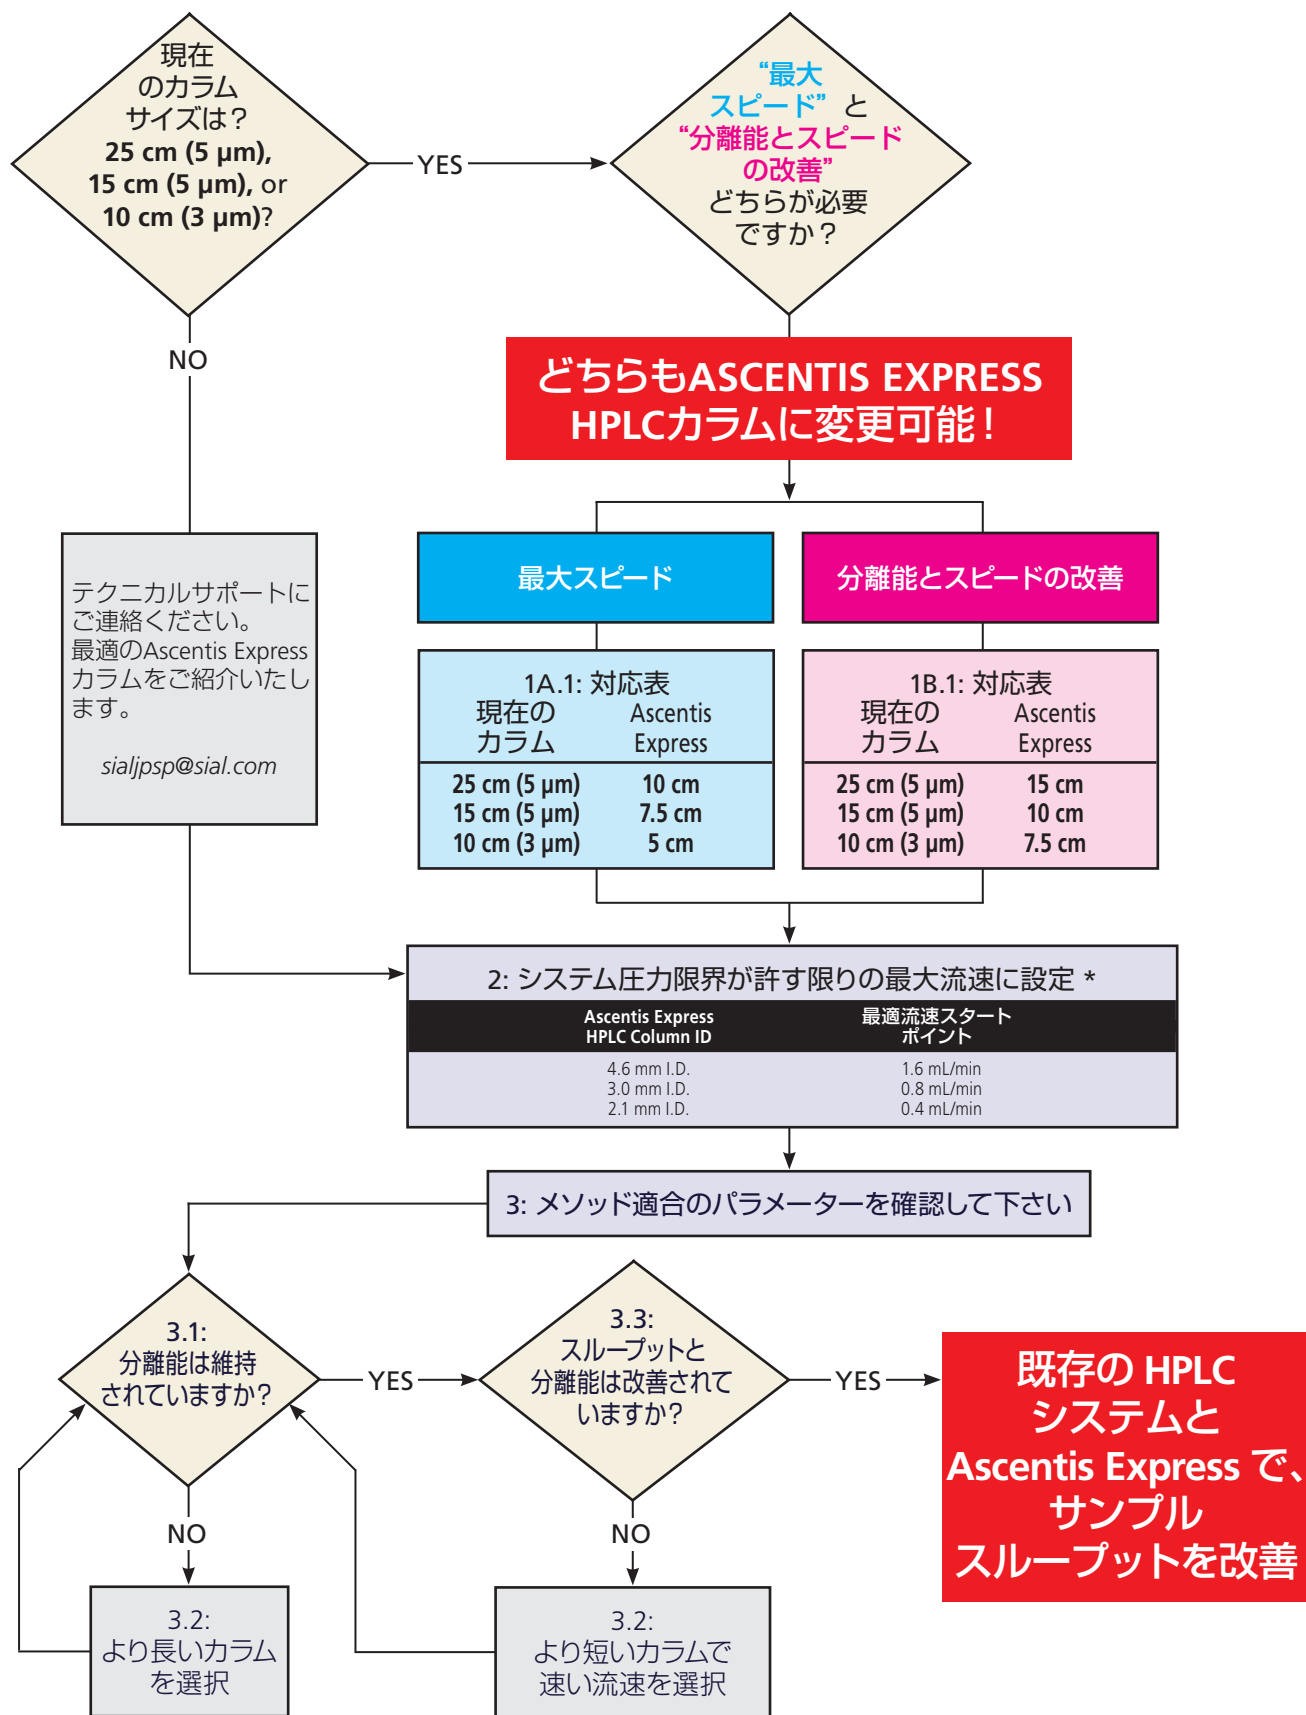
現在のカラムサイズは？
25 cm (5 µm), 15 cm (5 µm), or 10 cm (3 µm)?

YES

"最大スピード" と "分離能とスピードの改善" どちらが必要ですか？

NO

どちらもASCENTIS EXPRESS HPLCカラムに変更可能！

テクニカルサポートにご連絡ください。最適のAscentis Expressカラムをご紹介いたします。

sialjpsp@sial.com

最大スピード

分離能とスピードの改善

1A.1: 対応表

| 現在のカラム | Ascentis Express |
|---|---|
| 25 cm (5 µm) | 10 cm |
| 15 cm (5 µm) | 7.5 cm |
| 10 cm (3 µm) | 5 cm |

1B.1: 対応表

| 現在のカラム | Ascentis Express |
|---|---|
| 25 cm (5 µm) | 15 cm |
| 15 cm (5 µm) | 10 cm |
| 10 cm (3 µm) | 7.5 cm |

2: システム圧力限界が許す限りの最大流速に設定 *

| Ascentis Express HPLC Column ID | 最適流速スタートポイント |
|---|---|
| 4.6 mm I.D. | 1.6 mL/min |
| 3.0 mm I.D. | 0.8 mL/min |
| 2.1 mm I.D. | 0.4 mL/min |

3: メソッド適合のパラメーターを確認して下さい

3.1: 分離能は維持されていますか?

YES

3.3: スループットと分離能は改善されていますか?

YES

既存の HPLC システムと Ascentis Express で、サンプルスループットを改善

NO

NO

3.2: より長いカラムを選択

3.2: より短いカラムで速い流速を選択